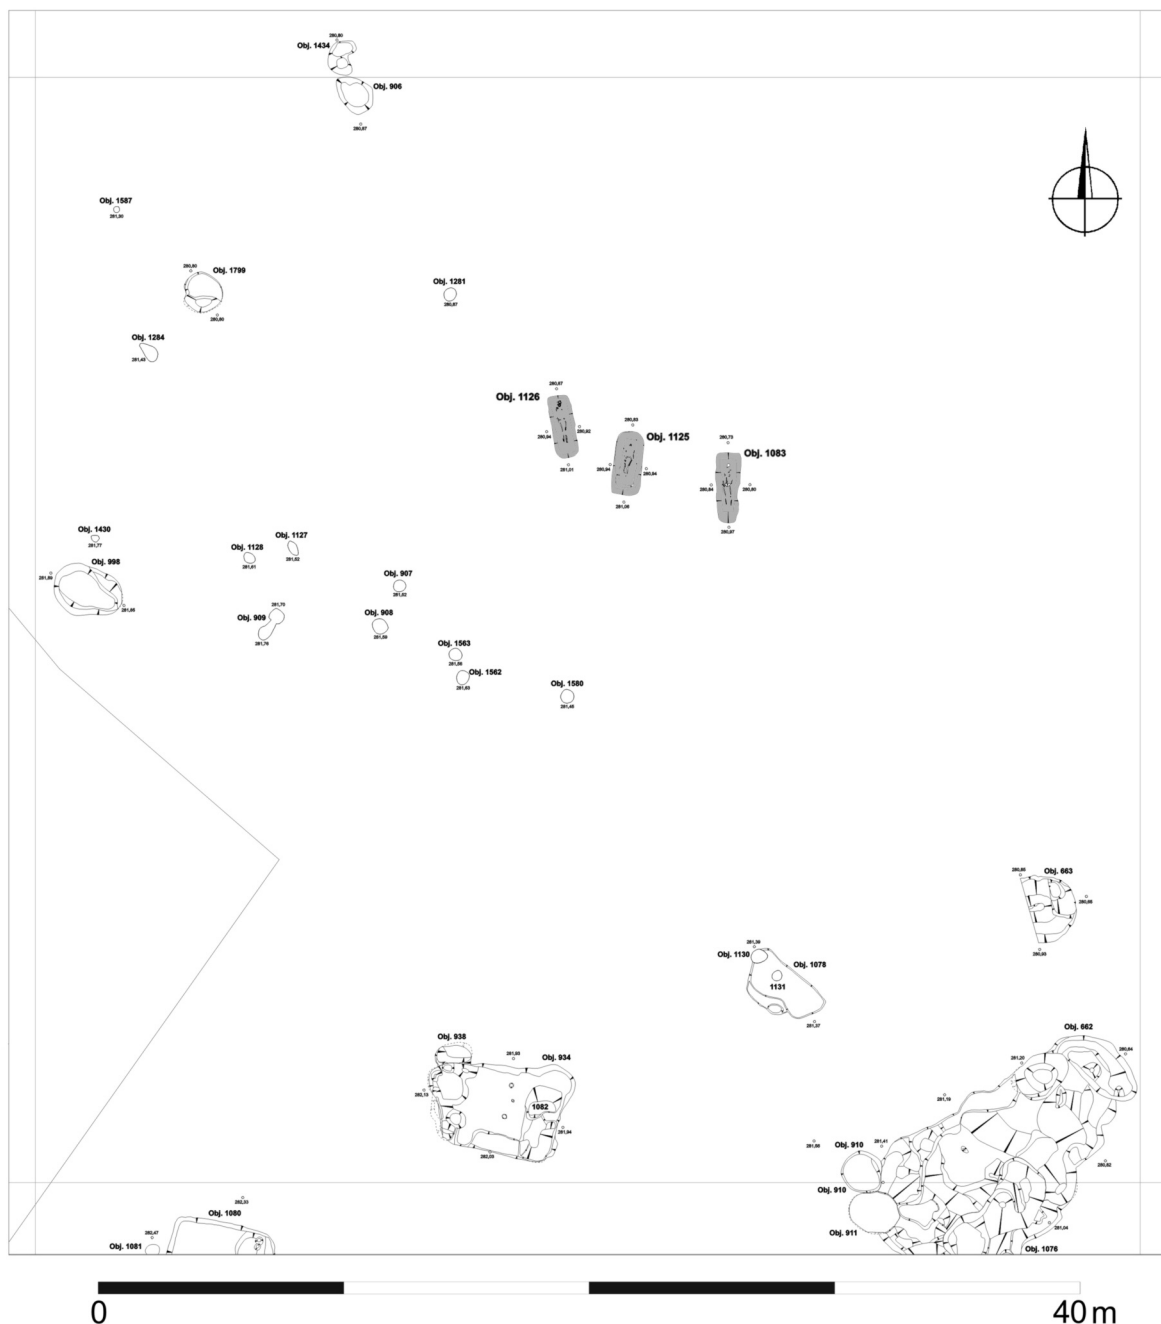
280,80
Obj. 1434
Obj. 906
280,67

Obj. 1587
281,30

280,80
Obj. 1799
280,80

Obj. 1281
280,67

Obj. 1284
281,43

280,67
Obj. 1126
280,94
280,82
281,01

280,80
Obj. 1125
280,94
280,84
281,09

280,73
Obj. 1083
280,84
280,80
280,87

Obj. 1430
281,77
Obj. 998
281,80
281,66

Obj. 1128
281,61
Obj. 1127
281,62

Obj. 907
281,62

281,70
Obj. 909
281,76

Obj. 908
281,59

Obj. 1563
281,56
Obj. 1562
281,60

Obj. 1580
281,40

280,80
Obj. 663
280,86
280,80

281,39
Obj. 1130
Obj. 1078
1131
281,37

Obj. 938
281,00
Obj. 934
282,13
1082
281,94
282,00

Obj. 662
281,20
280,84
281,19
281,41
281,86
Obj. 910
280,82
Obj. 910
281,04
Obj. 911
Obj. 1076

282,53
Obj. 1080
282,47
Obj. 1081

0
40 m